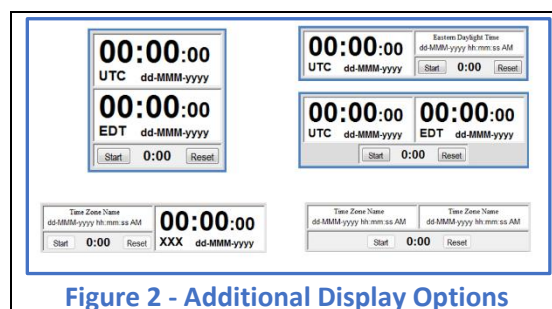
00:00:00
UTC dd-MMM-yyyy
00:00:00
EDT dd-MMM-yyyy
Start 0:00 Reset

00:00:00
UTC dd-MMM-yyyy
Eastern Daylight Time
dd-MMM-yyyy hh:mm:ss AM
Start 0:00 Reset

00:00:00
UTC dd-MMM-yyyy
00:00:00
EDT dd-MMM-yyyy
Start 0:00 Reset

Time Zone Name
dd-MMM-yyyy hh:mm:ss AM
Start 0:00 Reset
00:00:00
XXX dd-MMM-yyyy

Time Zone Name
dd-MMM-yyyy hh:mm:ss AM
Time Zone Name
dd-MMM-yyyy hh:mm:ss AM
Start 0:00 Reset

Figure 2 - Additional Display Options